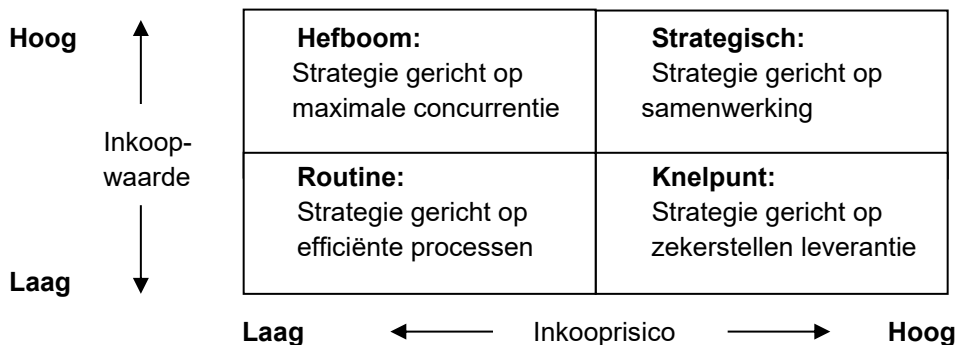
Hoog

Inkoopwaarde

Laag

| **Hefboom:** Strategie gericht op maximale concurrentie | **Strategisch:** Strategie gericht op samenwerking |
|---|---|
| **Routine:** Strategie gericht op efficiënte processen | **Knelpunt:** Strategie gericht op zekerstellen leverantie |

**Laag** Inkooprisico **Hoog**